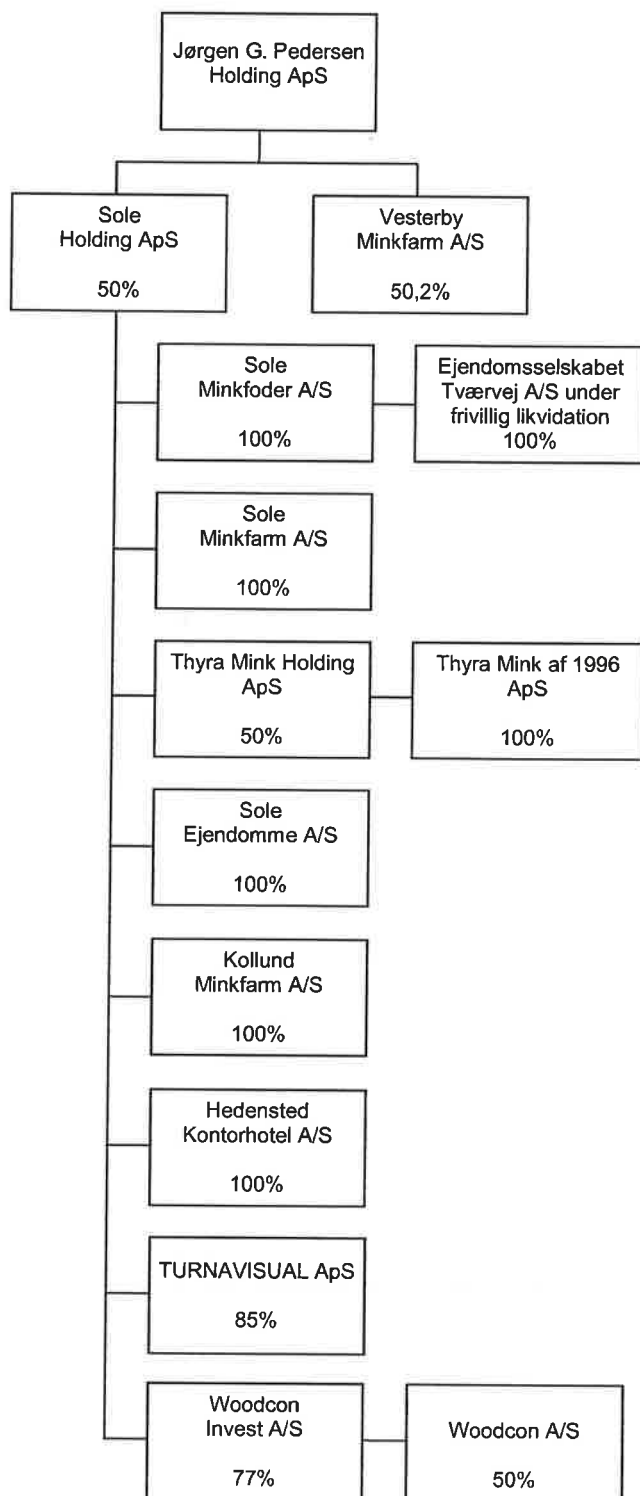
Jørgen G. Pedersen Holding ApS

Sole Holding ApS

50%

Vesterby Minkfarm A/S

50,2%

Sole Minkfoder A/S

100%

Ejendomsselskabet Tværvej A/S under frivillig likvidation
100%

Sole Minkfarm A/S

100%

Thyra Mink Holding ApS

50%

Thyra Mink af 1996 ApS

100%

Sole Ejendomme A/S

100%

Kollund Minkfarm A/S

100%

Hedensted Kontorhotel A/S

100%

TURNAVISUAL ApS

85%

Woodcon Invest A/S

77%

Woodcon A/S

50%